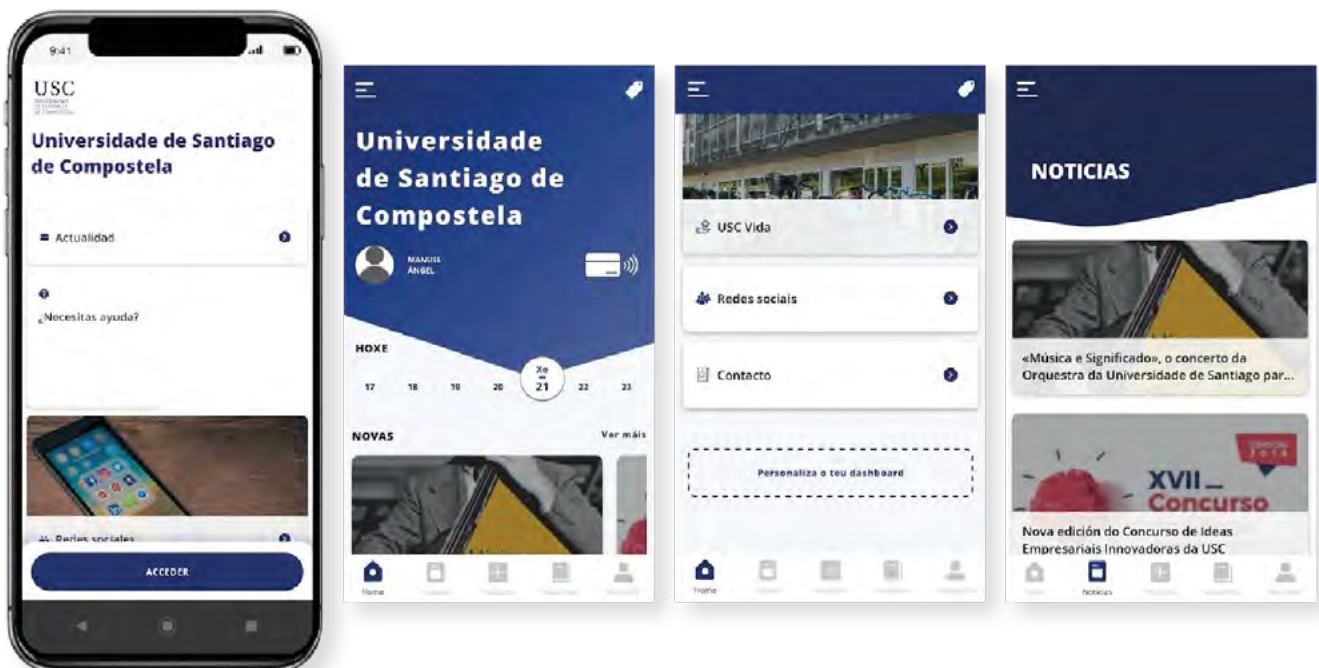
9:41

USC

Universidade de Santiago de Compostela

Actualidad

¿Necesitas ayuda?

Redes sociales

ACCEDER

Universidade de Santiago de Compostela

MANUEL ÁNGEL

HOXE

17 18 19 20 Xo 21 22 23

NOVAS

Ver máis

Home

USC Vida

Redes sociais

Contacto

Personaliza o teu dashboard

Home

NOTICIAS

«Música e Significado», o concerto da Orquestra da Universidade de Santiago par...

XVII Concurso

Nova edición do Concurso de Ideas Empresariais Innovadoras da USC

Noticias